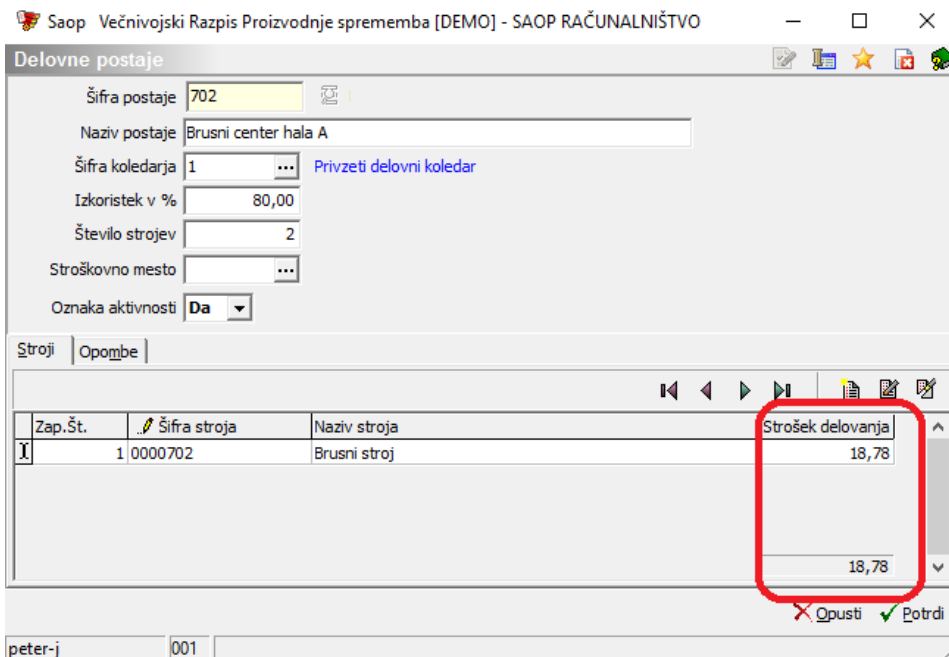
Saop Večnivojski Razpis Proizvodnje sprememba [DEMO] - SAOP RAČUNALNIŠTVO

Delovne postaje

Šifra postaje 702

Naziv postaje Brusni center hala A

Šifra koledarja 1 ... Privzeti delovni koledar

Izkoristek v % 80,00

Število strojev 2

Stroškovno mesto ...

Oznaka aktivnosti Da

Stroji | Opombe

| Zap.Št. | Šifra stroja | Naziv stroja | Strošek delovanja |
|---|---|---|---|
| 1 | 0000702 | Brusni stroj | 18,78 |

18,78

Opusti Potrdi

peter-j 001